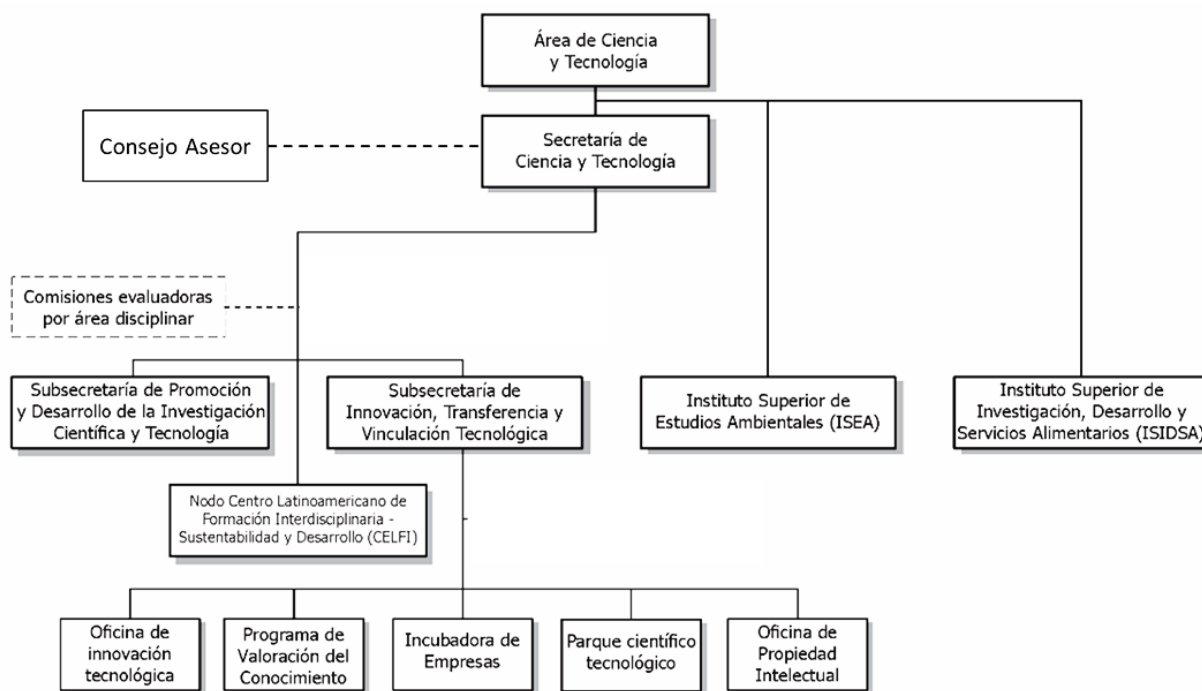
Área de Ciencia y Tecnología

Consejo Asesor

Secretaría de Ciencia y Tecnología

Comisiones evaluadoras por área disciplinar

Subsecretaría de Promoción y Desarrollo de la Investigación Científica y Tecnología

Subsecretaría de Innovación, Transferencia y Vinculación Tecnológica

Instituto Superior de Estudios Ambientales (ISEA)

Instituto Superior de Investigación, Desarrollo y Servicios Alimentarios (ISIDSA)

Nodo Centro Latinoamericano de Formación Interdisciplinaria - Sustentabilidad y Desarrollo (CELFI)

Oficina de innovación tecnológica

Programa de Valoración del Conocimiento

Incubadora de Empresas

Parque científico tecnológico

Oficina de Propiedad Intelectual